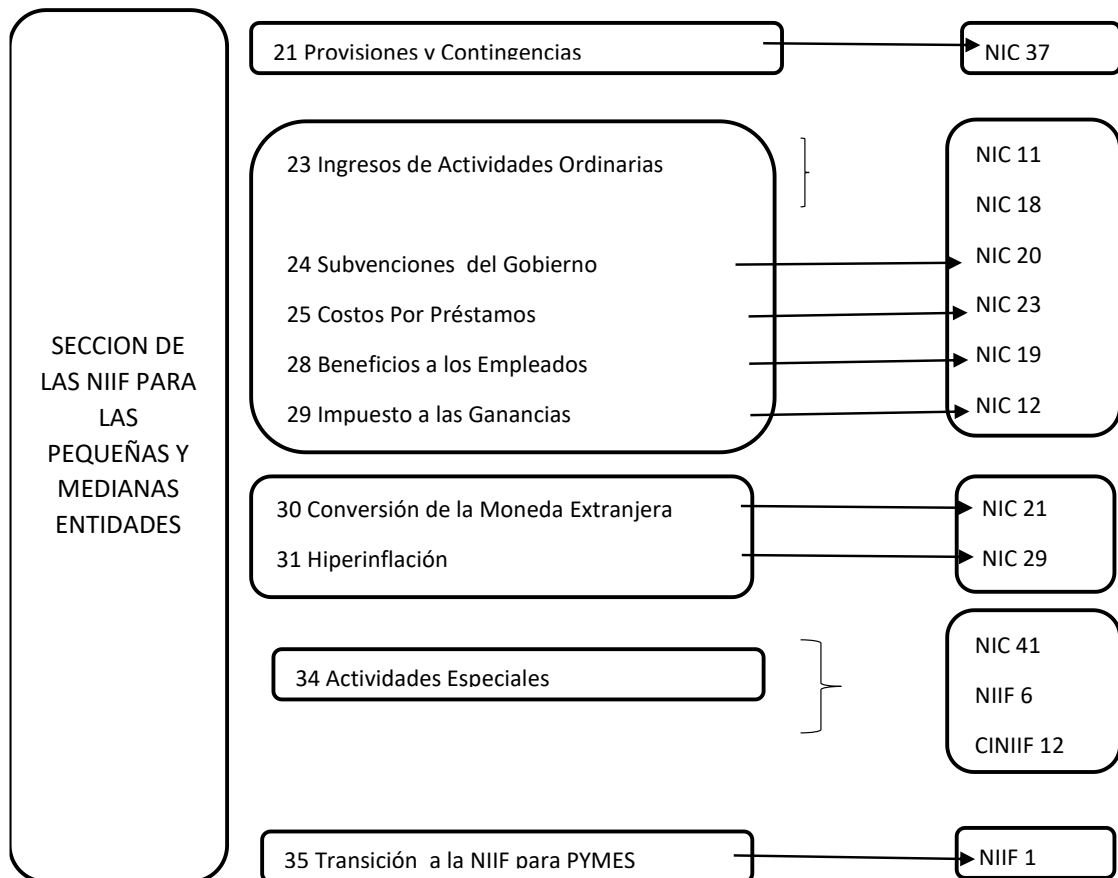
SECCION DE LAS NIIF PARA LAS PEQUEÑAS Y MEDIANAS ENTIDADES

21 Provisiones y Contingencias

NIC 37

23 Ingresos de Actividades Ordinarias

24 Subvenciones del Gobierno

25 Costos Por Préstamos

28 Beneficios a los Empleados

29 Impuesto a las Ganancias

NIC 11

NIC 18

NIC 20

NIC 23

NIC 19

NIC 12

30 Conversión de la Moneda Extranjera

31 Hiperinflación

NIC 21

NIC 29

34 Actividades Especiales

NIC 41

NIIF 6

CINIIF 12

35 Transición a la NIIF para PYMES

NIIF 1